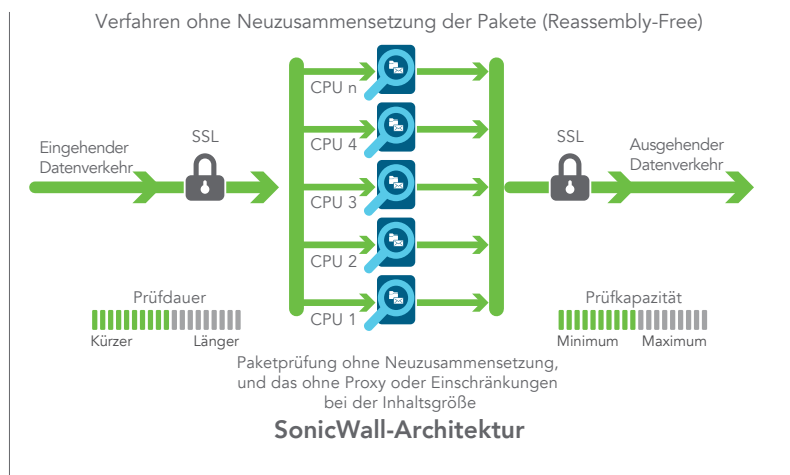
Verfahren ohne Neuzusammensetzung der Pakete (Reassembly-Free)

Eingehender Datenverkehr

SSL

CPU n

CPU 4

CPU 3

CPU 2

CPU 1

SSL

Ausgehender Datenverkehr

Prüfdauer

Kürzer

Länger

Prüfkapazität

Minimum

Maximum

Paketprüfung ohne Neuzusammensetzung, und das ohne Proxy oder Einschränkungen bei der Inhaltsgröße

SonicWall-Architektur